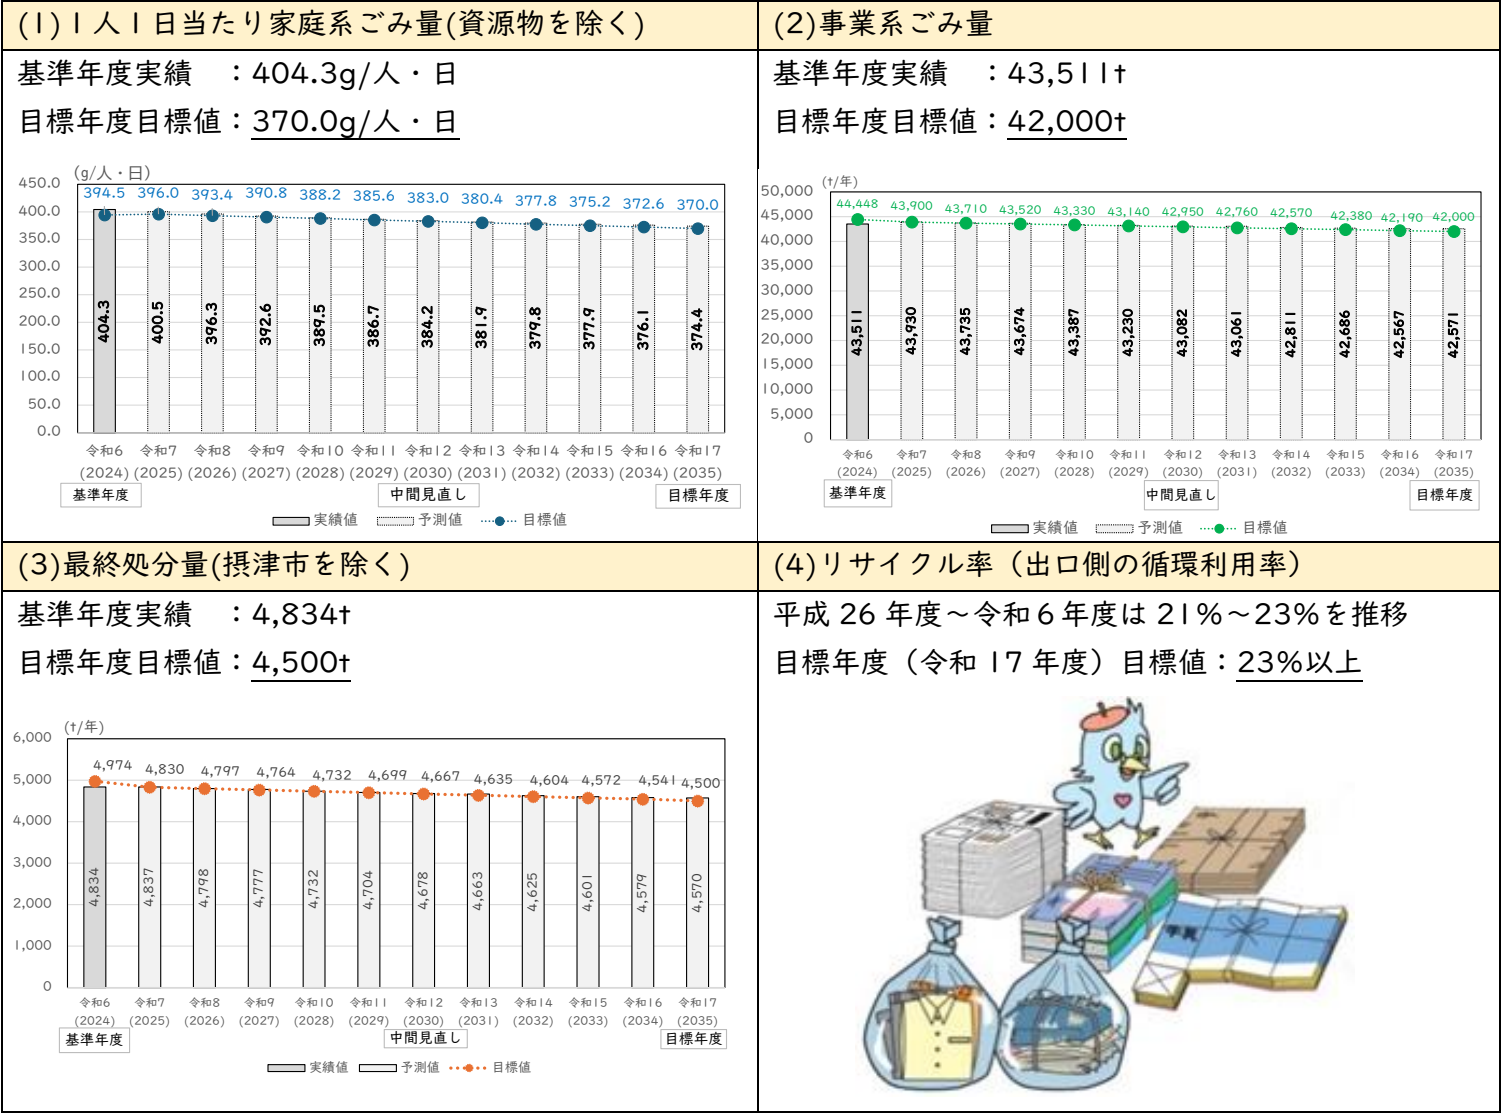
(1) 1人1日当たり家庭系ごみ量(資源物を除く)

基準年度実績　：404.3g/人・日

目標年度目標値：370.0g/人・日

(g/人・日)

450.0
400.0
350.0
300.0
250.0
200.0
150.0
100.0
50.0
0.0

394.5 396.0 393.4 390.8 388.2 385.6 383.0 380.4 377.8 375.2 372.6 370.0

404.3 400.5 396.3 392.6 389.5 386.7 384.2 381.9 379.8 377.9 376.1 374.4

令和6 (2024) 令和7 (2025) 令和8 (2026) 令和9 (2027) 令和10 (2028) 令和11 (2029) 令和12 (2030) 令和13 (2031) 令和14 (2032) 令和15 (2033) 令和16 (2034) 令和17 (2035)

基準年度　中間見直し　目標年度

実績値　予測値　目標値

(2)事業系ごみ量

基準年度実績　：43,511t

目標年度目標値：42,000t

(t/年)

50,000
45,000
40,000
35,000
30,000
25,000
20,000
15,000
10,000
5,000
0

44,448 43,900 43,710 43,520 43,330 43,140 42,950 42,760 42,570 42,380 42,190 42,000

43,511 43,930 43,735 43,674 43,387 43,230 43,082 43,061 42,811 42,686 42,567 42,571

令和6 (2024) 令和7 (2025) 令和8 (2026) 令和9 (2027) 令和10 (2028) 令和11 (2029) 令和12 (2030) 令和13 (2031) 令和14 (2032) 令和15 (2033) 令和16 (2034) 令和17 (2035)

基準年度　中間見直し　目標年度

実績値　予測値　目標値

(3)最終処分量(摂津市を除く)

基準年度実績　：4,834t

目標年度目標値：4,500t

(t/年)

6,000
5,000
4,000
3,000
2,000
1,000
0

4,974 4,830 4,797 4,764 4,732 4,699 4,667 4,635 4,604 4,572 4,541 4,500

4,834 4,837 4,798 4,777 4,732 4,704 4,678 4,663 4,625 4,601 4,579 4,570

令和6 (2024) 令和7 (2025) 令和8 (2026) 令和9 (2027) 令和10 (2028) 令和11 (2029) 令和12 (2030) 令和13 (2031) 令和14 (2032) 令和15 (2033) 令和16 (2034) 令和17 (2035)

基準年度　中間見直し　目標年度

実績値　予測値　目標値

(4)リサイクル率（出口側の循環利用率）

平成26年度～令和6年度は21%～23%を推移

目標年度（令和17年度）目標値：23%以上